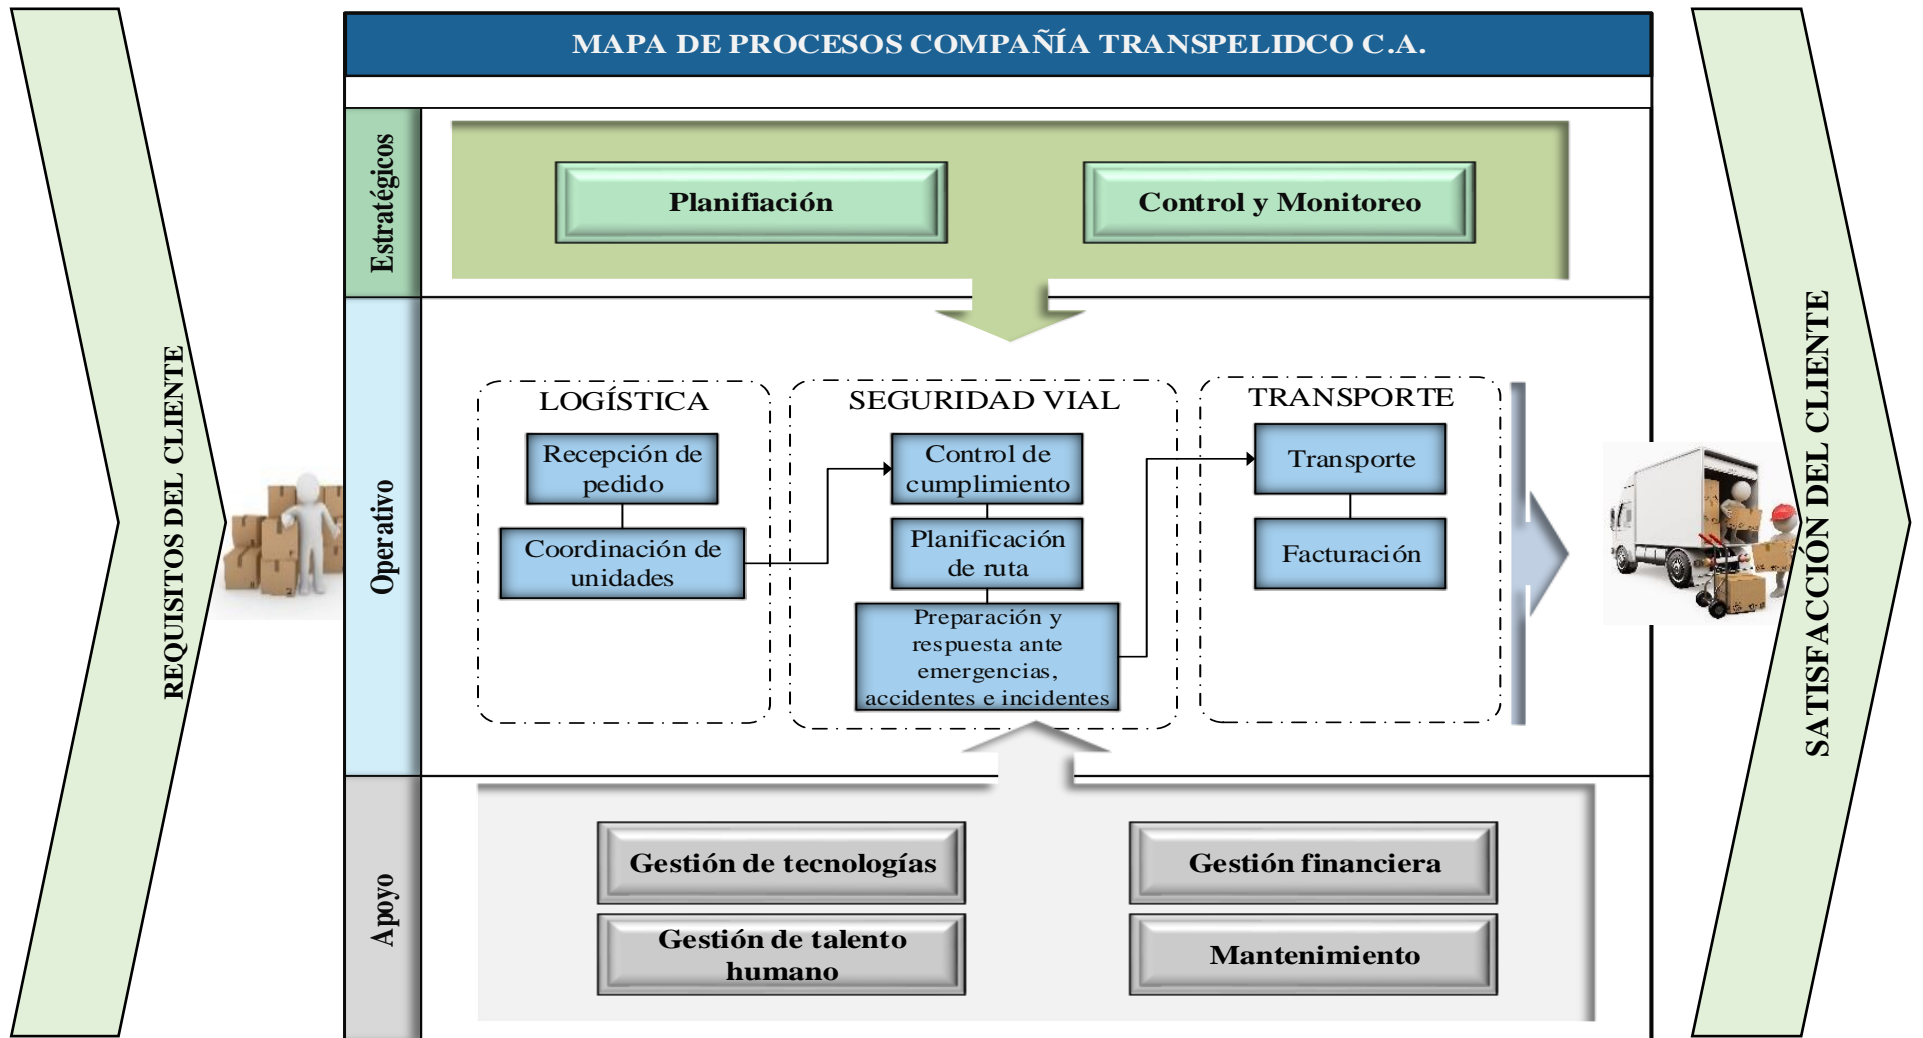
REQUISITOS DEL CLIENTE

MAPA DE PROCESOS COMPAÑÍA TRANSPELIDCO C.A.

Estratégicos

Planificación

Control y Monitoreo

Operativo

LOGÍSTICA

Recepción de pedido

Coordinación de unidades

SEGURIDAD VIAL

Control de cumplimiento

Planificación de ruta

Preparación y respuesta ante emergencias, accidentes e incidentes

TRANSPORTE

Transporte

Facturación

Apoyo

Gestión de tecnologías

Gestión financiera

Gestión de talento humano

Mantenimiento

SATISFACCIÓN DEL CLIENTE